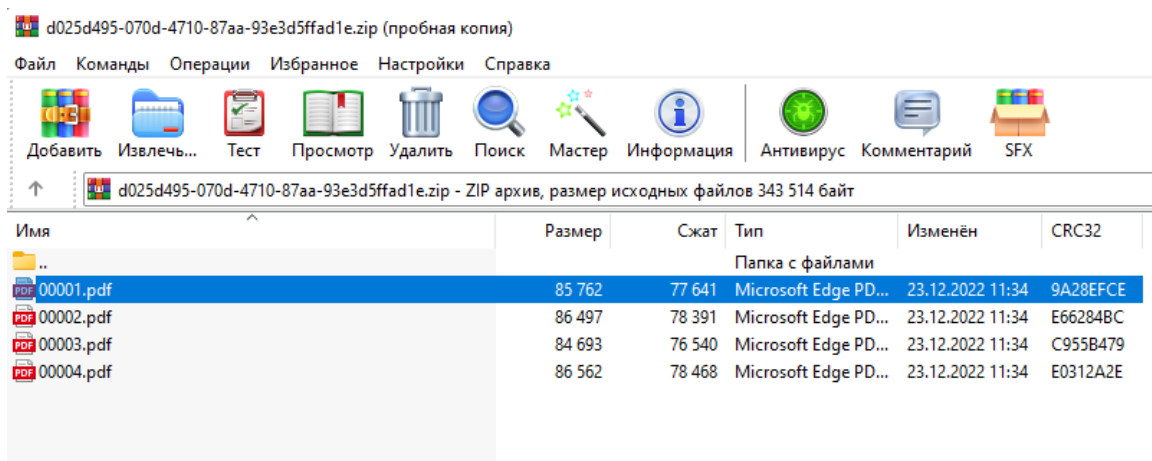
d025d495-070d-4710-87aa-93e3d5ffad1e.zip (пробная копия)

Файл Команды Операции Избранное Настройки Справка

Добавить Извлечь... Тест Просмотр Удалить Поиск Мастер Информация Антивирус Комментарий SFX

d025d495-070d-4710-87aa-93e3d5ffad1e.zip - ZIP архив, размер исходных файлов 343 514 байт

| Имя | Размер | Сжат | Тип | Изменён | CRC32 |
|---|---|---|---|---|---|
| .. | | | Папка с файлами | | |
| 00001.pdf | 85 762 | 77 641 | Microsoft Edge PD... | 23.12.2022 11:34 | 9A28EFCE |
| 00002.pdf | 86 497 | 78 391 | Microsoft Edge PD... | 23.12.2022 11:34 | E66284BC |
| 00003.pdf | 84 693 | 76 540 | Microsoft Edge PD... | 23.12.2022 11:34 | C955B479 |
| 00004.pdf | 86 562 | 78 468 | Microsoft Edge PD... | 23.12.2022 11:34 | E0312A2E |